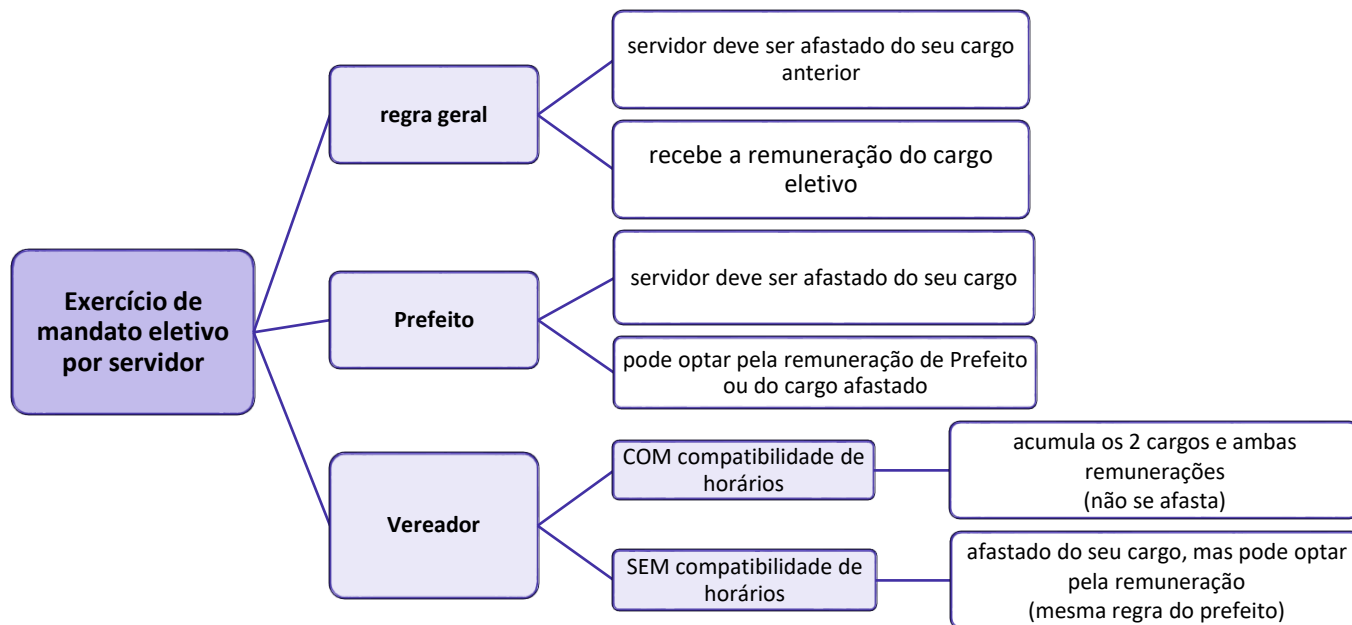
Exercício de mandato eletivo por servidor

regra geral

servidor deve ser afastado do seu cargo anterior

recebe a remuneração do cargo eletivo

Prefeito

servidor deve ser afastado do seu cargo

pode optar pela remuneração de Prefeito ou do cargo afastado

Vereador

COM compatibilidade de horários

acumula os 2 cargos e ambas remunerações
(não se afasta)

SEM compatibilidade de horários

afastado do seu cargo, mas pode optar pela remuneração
(mesma regra do prefeito)